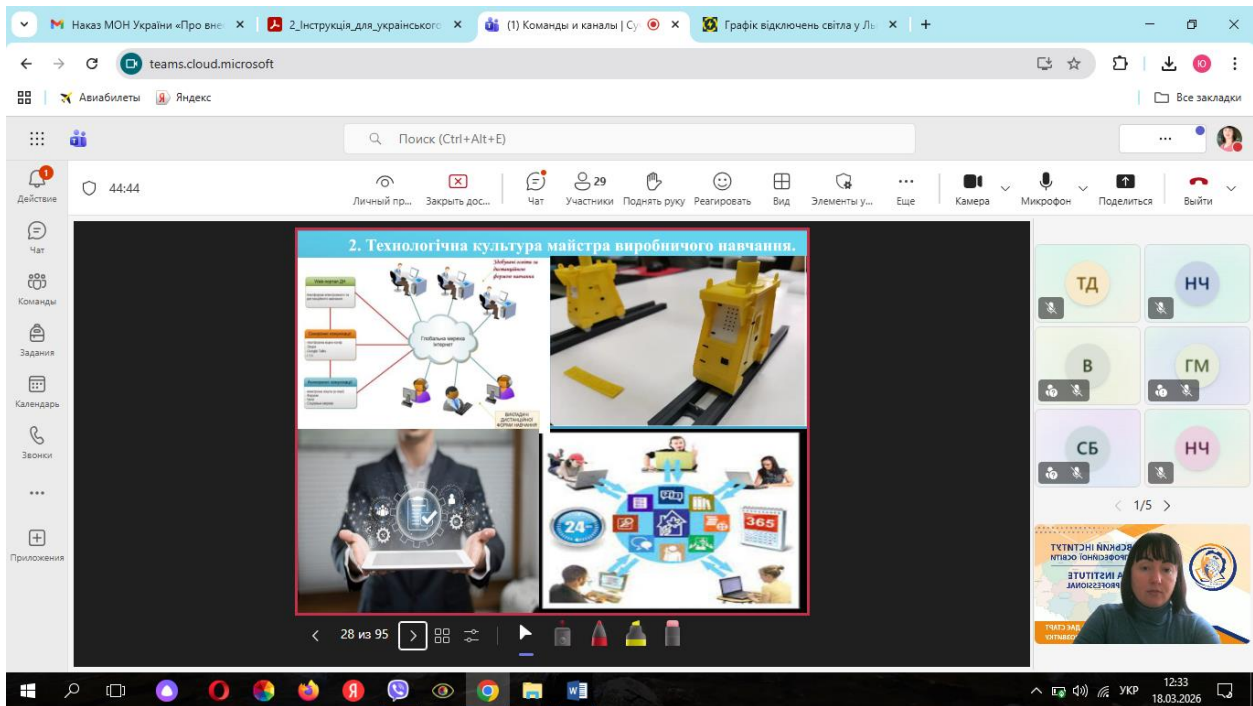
M Наказ МОН України «Про вне ×
2_Інструкція_для_українського ×
(1) Команды и каналы | Су ×
Графік відключень світла у Л ×
+

teams.cloud.microsoft

Авиабилеты Яндекс
Все закладки

Поиск (Ctrl+Alt+E)

...

Действие
Чат
Команды
Задания
Календарь
Звонки
...
Приложения

44:44

Личный пр...
Закрыть дос...
Чат
29 Участники
Поднять руку
Реагировать
Вид
Элементы у...
Еще
Камера
Микрофон
Поделиться
Выйти

2. Технологічна культура майстра виробничого навчання.

Глобальна мережа Інтернет

Здобувачі освіти за дистанційною формою навчання

ВИКЛАДАЧ ДИСТАНЦІЙНОЇ ФОРМИ НАВЧАННЯ

24

365

28 из 95

ТД
НЧ
В
ГМ
СБ
НЧ

1/5

12:33
18.03.2026
УКР